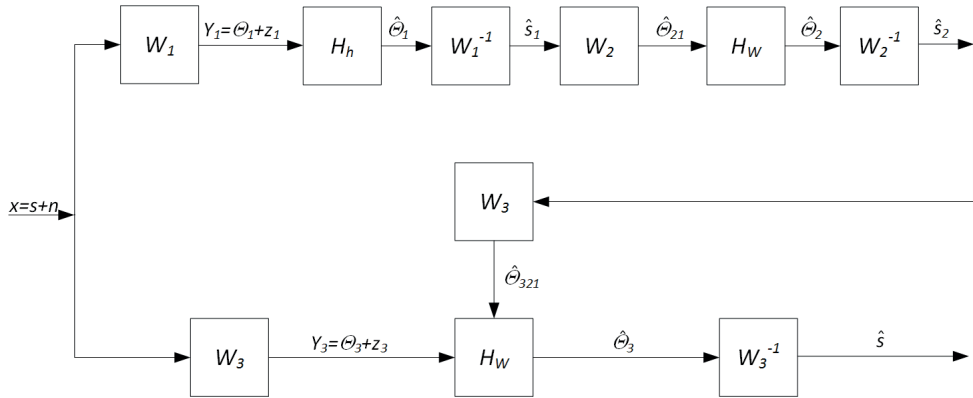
$W_1$

$Y_1=\Theta_1+z_1$

$H_h$

$\hat{\Theta}_1$

$W_1^{-1}$

$\hat{s}_1$

$W_2$

$\hat{\Theta}_{21}$

$H_W$

$\hat{\Theta}_2$

$W_2^{-1}$

$\hat{s}_2$

$x=s+n$

$W_3$

$\hat{\Theta}_{321}$

$W_3$

$Y_3=\Theta_3+z_3$

$H_W$

$\hat{\Theta}_3$

$W_3^{-1}$

$\hat{s}$